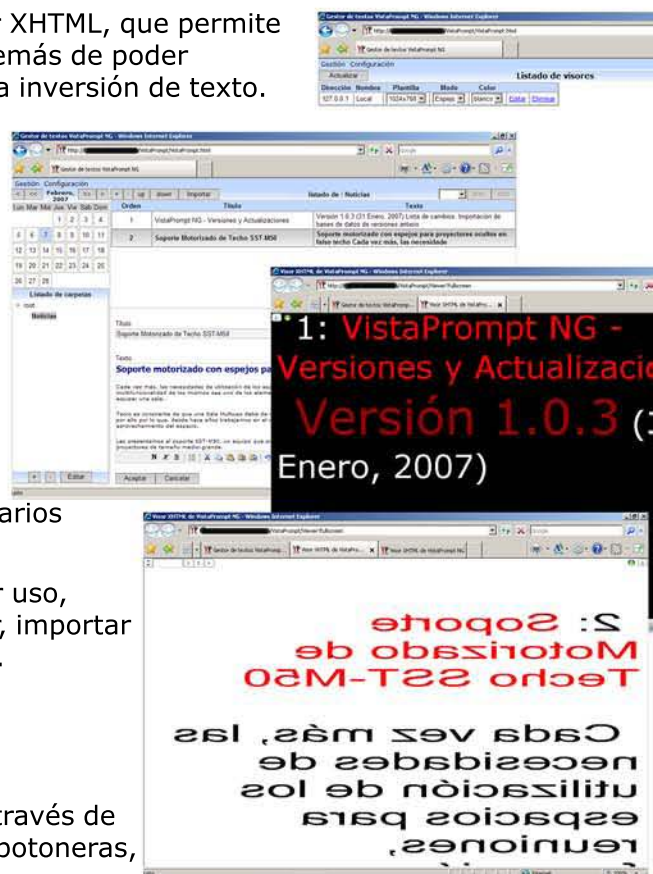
XHTML, que permite
emás de poder
a inversión de texto.

Gestor de textos VistaPrompt NG - Windows Internet Explorer
Gestión Configuración
Actualizar
Listado de visores
| Dirección | Nombre | Plantilla | Modo | Color |
|---|---|---|---|---|
| 127.0.0.1 | Local | 1024x768 | Espejo | Blanco | Editar Eliminar |

Gestor de textos VistaPrompt NG - Windows Internet Explorer
Gestión Configuración
Febrero, 2007
Lun Mar Mié Jue Vie Sab Dom
Listado de carpetas
Noticias
Importar
listado de : Noticias
| Orden | Título | Texto |
|---|---|---|
| 1 | VistaPrompt NG - Versiones y Actualizaciones | Versión 1.0.3 (31 Enero, 2007) Lista de cambios: Importación de bases de datos de versiones antiguas |
| 2 | Soporte Motorizado de Techo SST-M50 | Soporte motorizado con espejos para proyectores ocultos en falso techo Cada vez más, las necesidades |

Título
Soporte Motorizado de Techo SST-M50
Texto
Soporte motorizado con espejos pa
Aceptar Cancelar
Editar

Visor XHTML de VistaPrompt NG - Windows Internet Explorer
1: VistaPrompt NG - Versiones y Actualizacio
Versión 1.0.3 (
Enero, 2007)

arios

uso,
, importar

través de
botoneras,

Visor XHTML de VistaPrompt NG - Windows Internet Explorer
2: Soporte Motorizado de Techo SST-M50
Cada vez más, las necesidades de utilización de los espacios para reuniones,